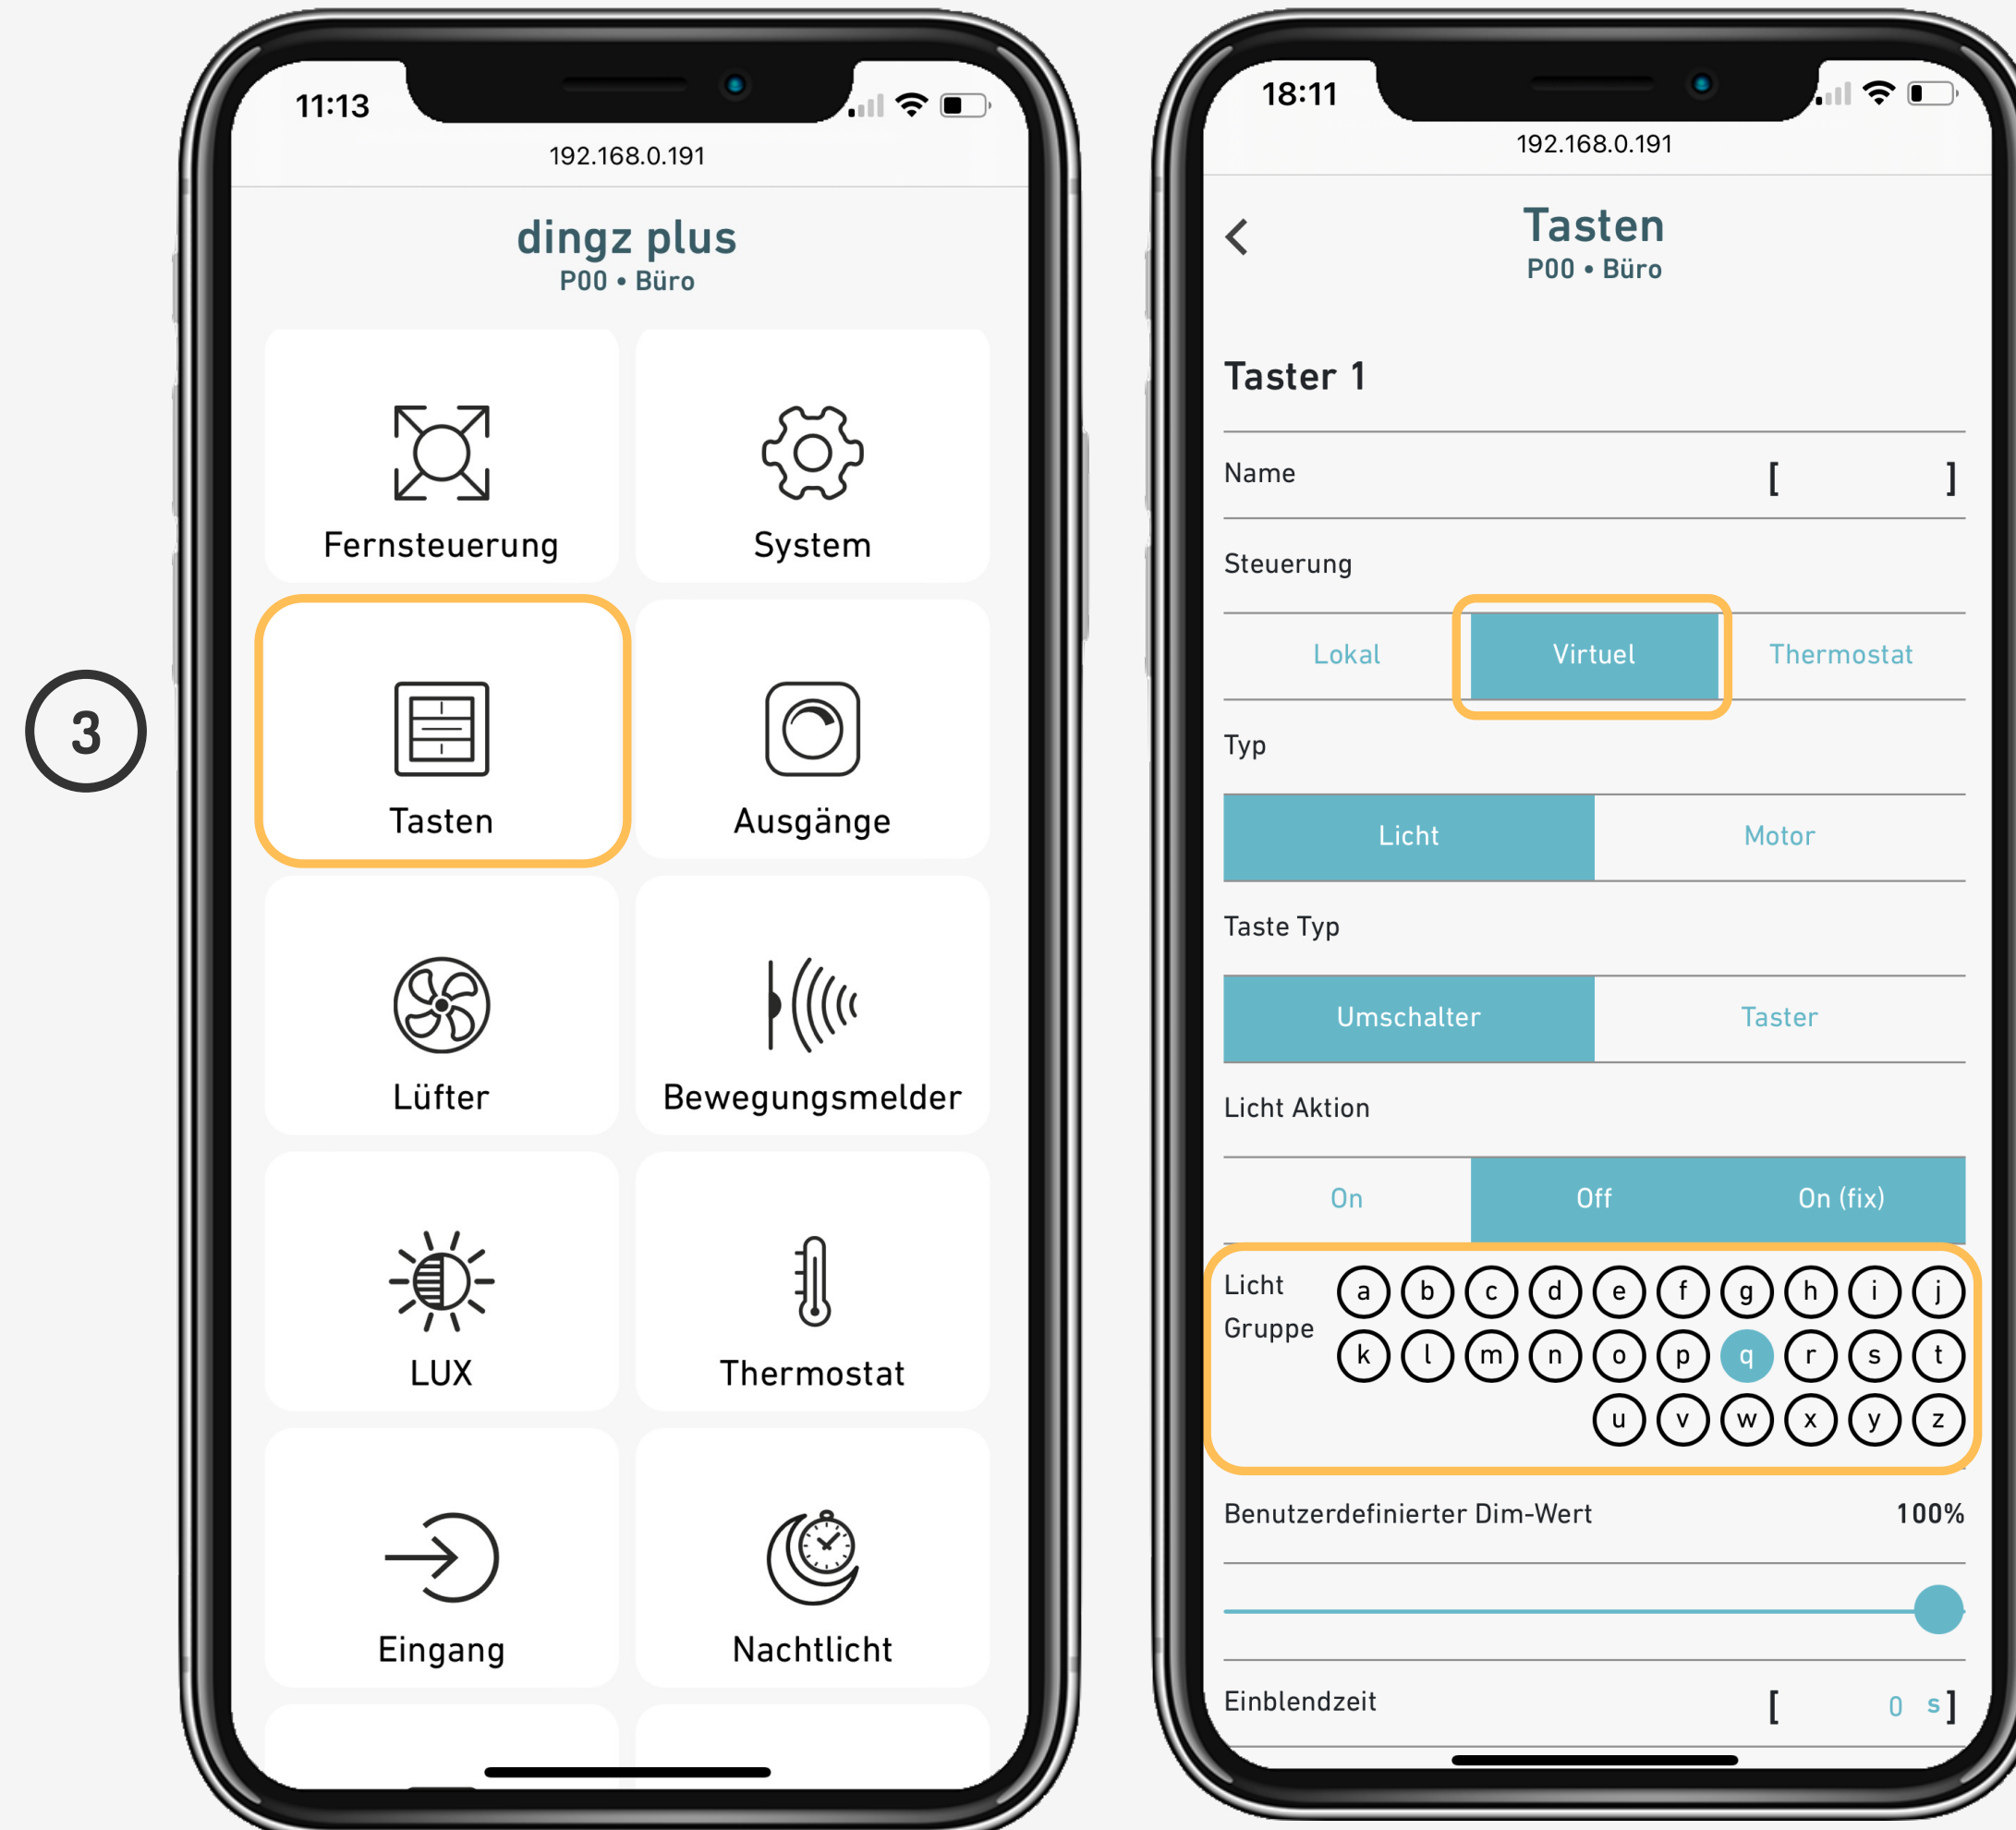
3

11:13

192.168.0.191

dingz plus
P00 • Büro

Fernsteuerung

System

Tasten

Ausgänge

Lüfter

Bewegungsmelder

LUX

Thermostat

Eingang

Nachtlicht

18:11

192.168.0.191

Tasten
P00 • Büro

Taster 1

Name [ ]

Steuerung

Lokal | Virtuel | Thermostat

Typ

Licht | Motor

Taste Typ

Umschalter | Taster

Licht Aktion

On | Off | On (fix)

Licht Gruppe a b c d e f g h i j k l m n o p q r s t u v w x y z

Benutzerdefinierter Dim-Wert 100%

Einblendzeit [ 0 s ]